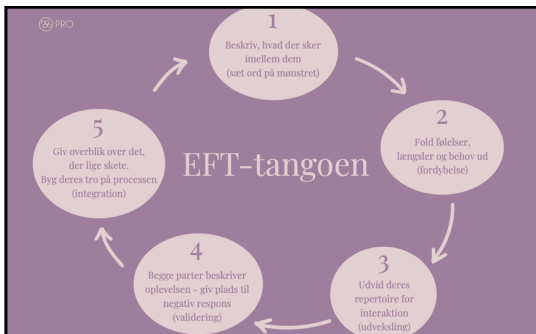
PRO

EFT-tangoen

1
Beskriv, hvad der sker imellem dem (sæt ord på mønstret)

2
Fold følelser, længsler og behov ud (fordybelse)

3
Udvid deres repertoire for interaktion (udveksling)

4
Begge parter beskriver oplevelsen - giv plads til negativ respons (validering)

5
Giv overblik over det, der lige skete. Byg deres tro på processen (integration)